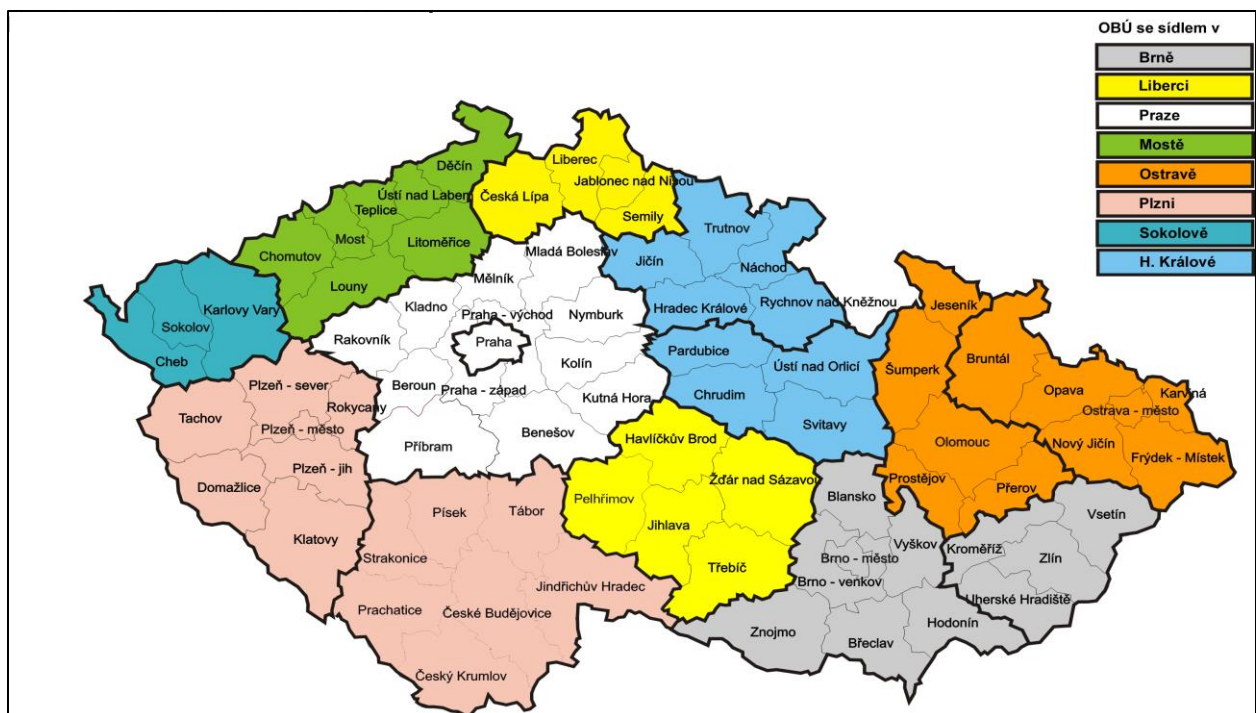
OBÚ se sídlem v
Brně
Liberci
Praze
Mostě
Ostravě
Plzni
Sokolově
H. Králové

Děčín
Ústí nad Labem
Teplice
Chomutov
Most
Litoměřice
Louny
Liberec
Jablonec nad Nisou
Česká Lípa
Semily
Trutnov
Mladá Boleslav
Jičín
Náchod
Mělník
Karlovy Vary
Sokolov
Cheb
Kladno
Praha - východ
Nymburk
Hradec Králové
Rychnov nad Kněžnou
Rakovník
Praha
Kolín
Pardubice
Ústí nad Orlicí
Jeseník
Šumperk
Bruntál
Beroun
Praha - západ
Kutná Hora
Chrudim
Opava
Karviná
Plzeň - sever
Rokycany
Ostrava - město
Tachov
Plzeň - město
Příbram
Benešov
Havlíčkův Brod
Svitavy
Olomouc
Nový Jičín
Frýdek - Místek
Plzeň - jih
Žďár nad Sázavou
Prostějov
Přerov
Domažlice
Pelhřimov
Blansko
Písek
Tábor
Jihlava
Vsetín
Klatovy
Vyškov
Strakonice
Brno - město
Kroměříž
Zlín
Třebíč
Jindřichův Hradec
Brno - venkov
Prachatice
České Budějovice
Uherské Hradiště
Znojmo
Hodonín
Břeclav
Český Krumlov